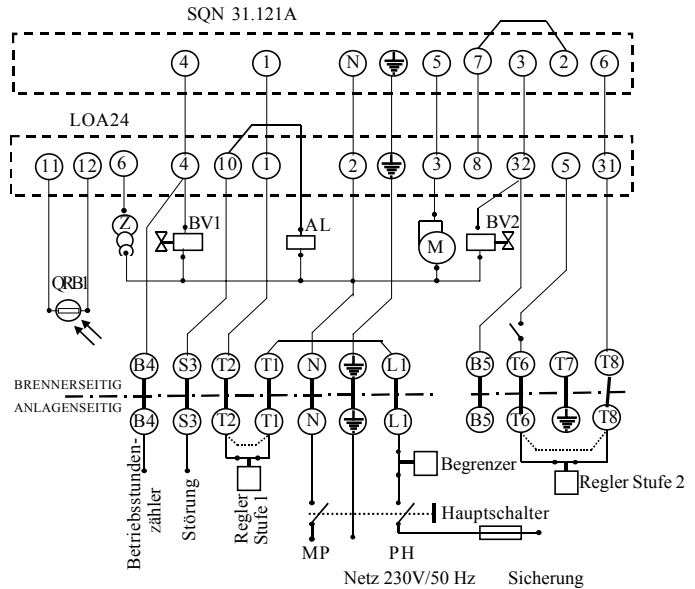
SQN 31.121A

4 1 N ⏚ 5 7 3 2 6

LOA24

11 12 6 4 10 1 2 ⏚ 3 8 32 5 31

Z BV1 AL M BV2

QRB1

B4 S3 T2 T1 N ⏚ L1 B5 T6 T7 T8

BRENNERSEITIG
ANLAGENSEITIG

B4 S3 T2 T1 N ⏚ L1 B5 T6 ⏚ T8

Begrenzer

Regler Stufe 2

Hauptschalter

Betriebsstundenzähler

Störung

Regler Stufe 1

MP PH

Netz 230V/50 Hz

Sicherung